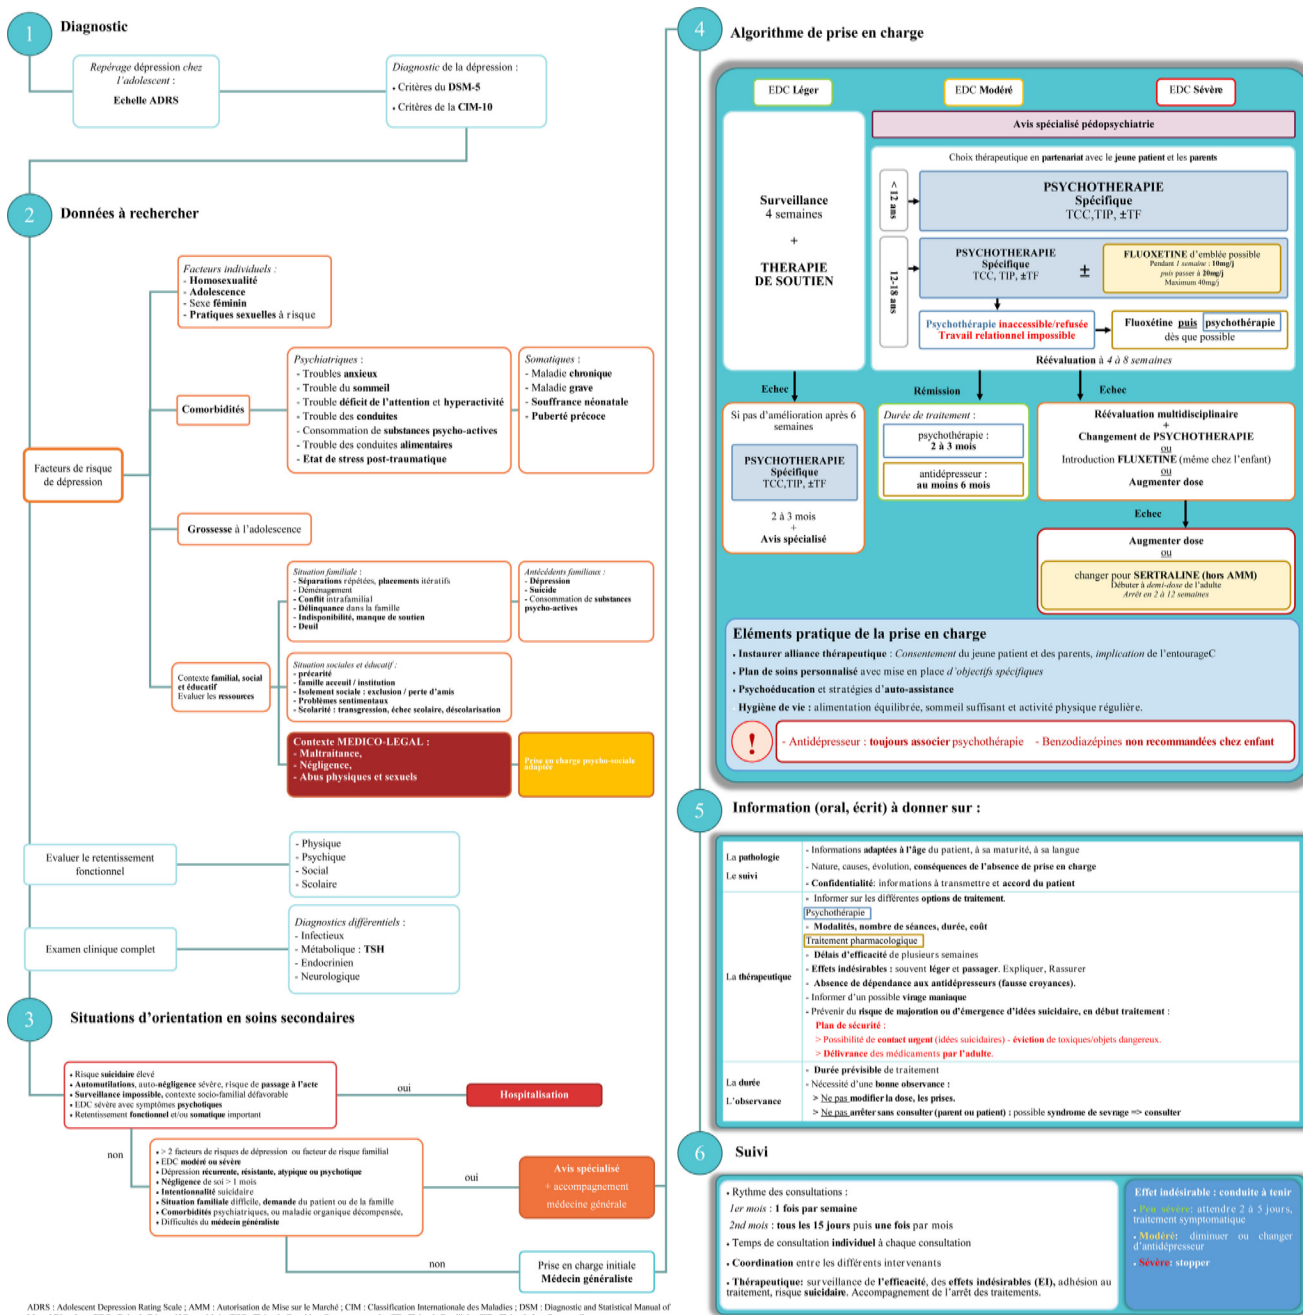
1 Diagnostic

Repérage dépression chez l'adolescent :
Echelle ADRS

Diagnostic de la dépression :
• Critères du DSM-5
• Critères de la CIM-10

2 Données à rechercher

Facteurs individuels :
- Homosexualité
- Adolescence
- Sexe féminin
- Pratiques sexuelles à risque

Facteurs de risque de dépression

Comorbidités

Psychiatriques :
- Troubles anxieux
- Trouble du sommeil
- Trouble déficit de l'attention et hyperactivité
- Trouble des conduites
- Consommation de substances psycho-actives
- Trouble des conduites alimentaires
- Etat de stress post-traumatique

Somatiques :
- Maladie chronique
- Maladie grave
- Souffrance néonatale
- Puberté précoce

Grossesse à l'adolescence

Situation familiale :
- Séparations répétées, placements itératifs
- Déménagement
- Conflit intrafamilial
- Délinquance dans la famille
- Indisponibilité, manque de soutien
- Deuil

Antécédents familiaux :
- Dépression
- Suicide
- Consommation de substances psycho-actives

Contexte familial, social et éducatif
Evaluer les ressources

Situation sociales et éducatif :
- précarité
- famille acceuil / institution
- Isolement sociale : exclusion / perte d'amis
- Problèmes sentimentaux
- Scolarité : transgression, échec scolaire, déscolarisation

Contexte MEDICO-LEGAL :
- Maltraitance,
- Négligence,
- Abus physiques et sexuels

Prise en charge psycho-sociale adaptée

Evaluer le retentissement fonctionnel
- Physique
- Psychique
- Social
- Scolaire

Examen clinique complet
Diagnostics différentiels :
- Infectieux
- Métabolique : TSH
- Endocrinien
- Neurologique

3 Situations d'orientation en soins secondaires

• Risque suicidaire élevé
• Automutilations, auto-négligence sévère, risque de passage à l'acte
• Surveillance impossible, contexte socio-familial défavorable
• EDC sévère avec symptômes psychotiques
• Retentissement fonctionnel et/ou somatique important

oui
Hospitalisation

non

• > 2 facteurs de risques de dépression ou facteur de risque familial
• EDC modéré ou sévère
• Dépression récurrente, résistante, atypique ou psychotique
• Négligence de soi > 1 mois
• Intentionnalité suicidaire
• Situation familiale difficile, demande du patient ou de la famille
• Comorbidités psychiatriques, ou maladie organique décompensée,
• Difficultés du médecin généraliste

oui
Avis spécialisé
+ accompagnement
médecine générale

non
Prise en charge initiale
Médecin généraliste

ADRS : Adolescent Depression Rating Scale ; AMM : Autorisation de Mise sur le Marché ; CIM : Classification Internationale des Maladies ; DSM : Diagnostic and Statistical Manual of

4 Algorithme de prise en charge

EDC Léger
EDC Modéré
EDC Sévère

Avis spécialisé pédopsychiatrie

Surveillance
4 semaines
+
THERAPIE DE SOUTIEN

Choix thérapeutique en partenariat avec le jeune patient et les parents

< 12 ans
PSYCHOTHERAPIE
Spécifique
TCC,TIP, ±TF

12-18 ans
PSYCHOTHERAPIE
Spécifique
TCC, TIP, ±TF
±
FLUOXETINE d'emblée possible
Pendant 1 semaine : 10mg/j
puis passer à 20mg/j
Maximum 40mg/j

Psychothérapie inaccessible/refusée
Travail relationnel impossible

Fluoxétine puis psychothérapie
dès que possible

Réévaluation à 4 à 8 semaines

Echec
Si pas d'amélioration après 6 semaines
PSYCHOTHERAPIE
Spécifique
TCC,TIP, ±TF
2 à 3 mois
+
Avis spécialisé

Rémission
Durée de traitement :
psychothérapie :
2 à 3 mois
antidépresseur :
au moins 6 mois

Echec
Réévaluation multidisciplinaire
+
Changement de PSYCHOTHERAPIE
ou
Introduction FLUXETINE (même chez l'enfant)
ou
Augmenter dose

Echec
Augmenter dose
ou
changer pour SERTRALINE (hors AMM)
Débuter à demi-dose de l'adulte
Arrêt en 2 à 12 semaines

Eléments pratique de la prise en charge
• Instaurer alliance thérapeutique : Consentement du jeune patient et des parents, implication de l'entourageC
• Plan de soins personnalisé avec mise en place d'objectifs spécifiques
• Psychoéducation et stratégies d'auto-assistance
Hygiène de vie : alimentation équilibrée, sommeil suffisant et activité physique régulière.

! - Antidépresseur : toujours associer psychothérapie - Benzodiazépines non recommandées chez enfant

5 Information (oral, écrit) à donner sur :

La pathologie
Le suivi
- Informations adaptées à l'âge du patient, à sa maturité, à sa langue
- Nature, causes, évolution, conséquences de l'absence de prise en charge
- Confidentialité: informations à transmettre et accord du patient

La thérapeutique
- Informer sur les différentes options de traitement.
Psychothérapie
- Modalités, nombre de séances, durée, coût
Traitement pharmacologique
- Délais d'efficacité de plusieurs semaines
- Effets indésirables : souvent léger et passager. Expliquer, Rassurer
- Absence de dépendance aux antidépresseurs (fausse croyances).
- Informer d'un possible virage maniaque
- Prévenir du risque de majoration ou d'émergence d'idées suicidaire, en début traitement :
Plan de sécurité :
> Possibilité de contact urgent (idées suicidaires) - éviction de toxiques/objets dangereux.
> Délivrance des médicaments par l'adulte.

La durée
L'observance
- Durée prévisible de traitement
- Nécessité d'une bonne observance :
> Ne pas modifier la dose, les prises.
> Ne pas arrêter sans consulter (parent ou patient) : possible syndrome de sevrage => consulter

6 Suivi

• Rythme des consultations :
1er mois : 1 fois par semaine
2nd mois : tous les 15 jours puis une fois par mois
• Temps de consultation individuel à chaque consultation
• Coordination entre les différents intervenants
• Thérapeutique: surveillance de l'efficacité, des effets indésirables (EI), adhésion au traitement, risque suicidaire. Accompagnement de l'arrêt des traitements.

Effet indésirable : conduite à tenir
• Peu sévère: attendre 2 à 3 jours, traitement symptomatique
• Modéré: diminuer ou changer d'antidépresseur
• Sévère: stopper